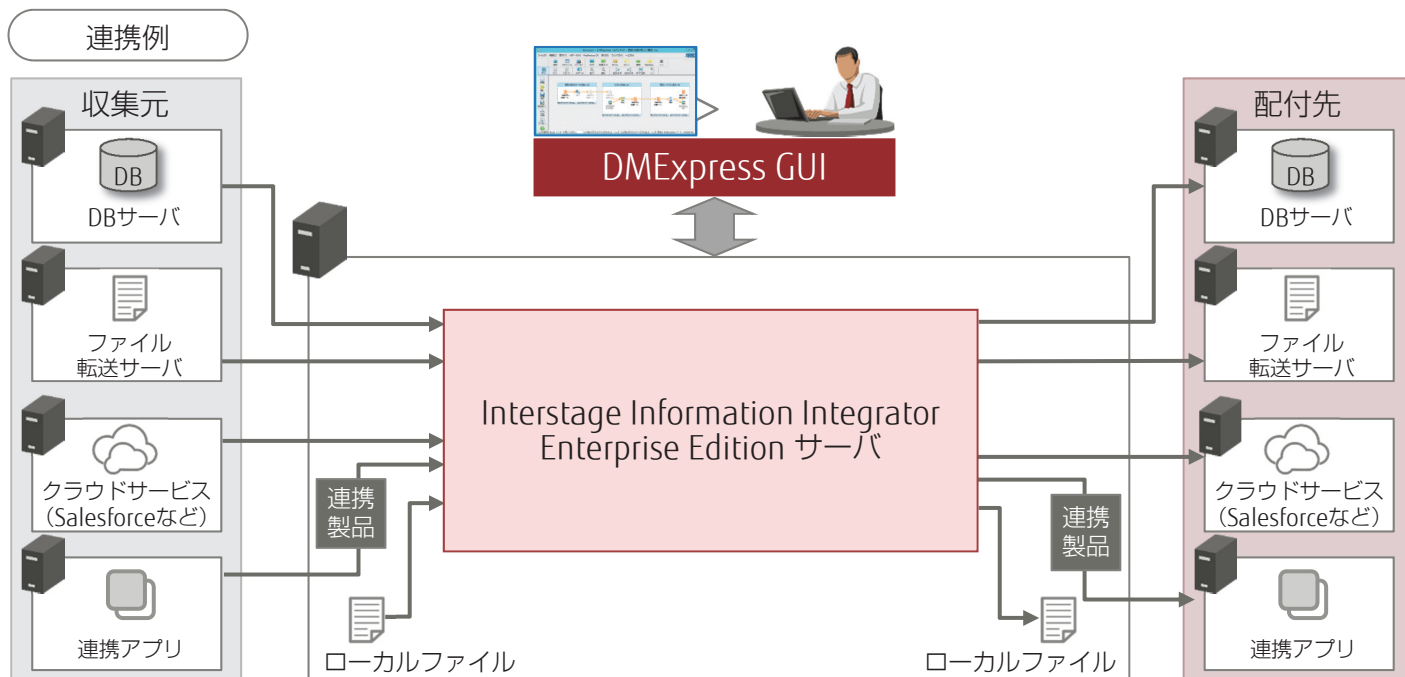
連携例

収集元

DB
DBサーバ

ファイル
転送サーバ

クラウドサービス
（Salesforceなど）

連携アプリ

DMExpress GUI

Interstage Information Integrator Enterprise Edition サーバ

連携
製品

ローカルファイル

連携
製品

ローカルファイル

配付先

DB
DBサーバ

ファイル
転送サーバ

クラウドサービス
（Salesforceなど）

連携アプリ